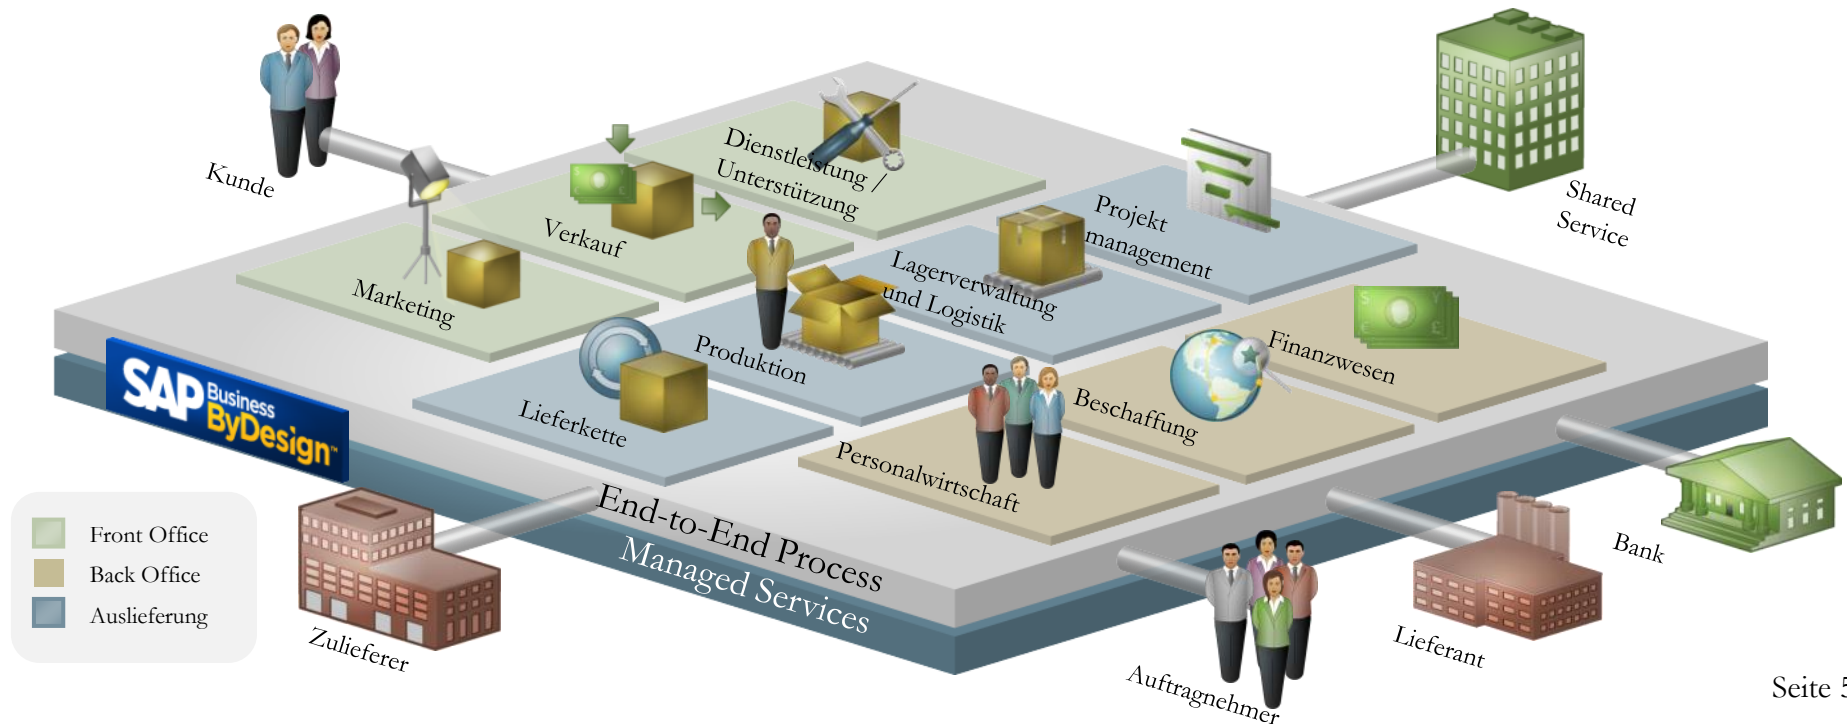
Kunde

Shared Service

Dienstleistung / Unterstützung

Verkauf

Marketing

Projekt management

Lagerverwaltung und Logistik

Produktion

Finanzwesen

Lieferkette

Beschaffung

Personalwirtschaft

SAP Business ByDesign

End-to-End Process

Managed Services

Front Office

Back Office

Auslieferung

Zulieferer

Auftragnehmer

Lieferant

Bank

Seite 5